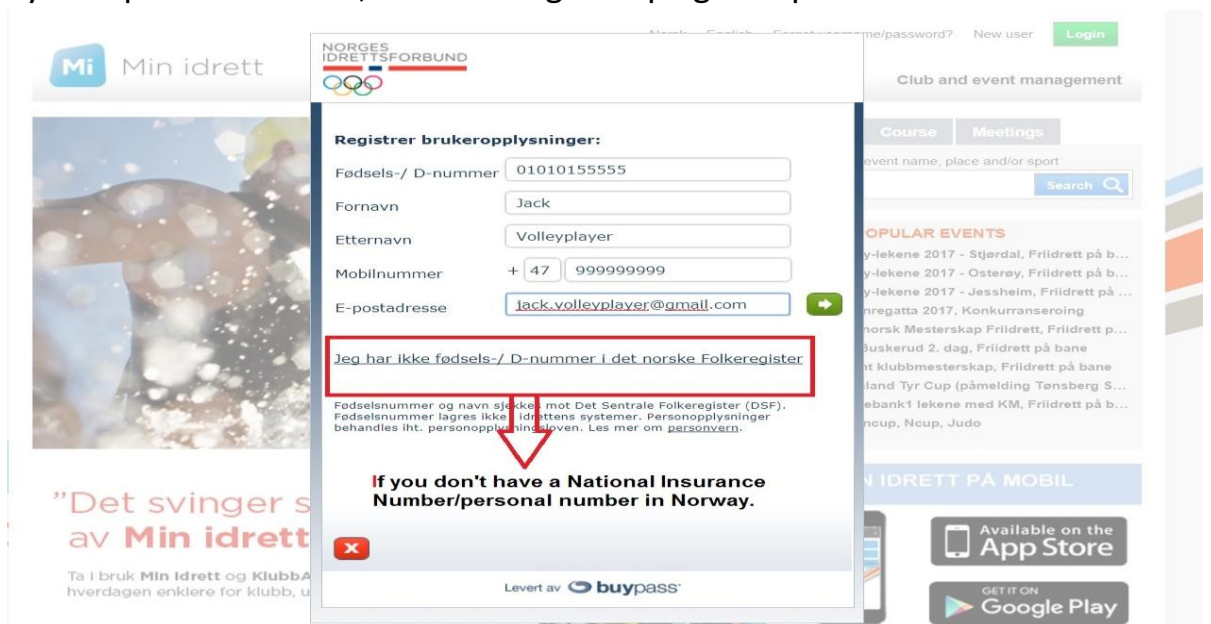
Norsk English Forgot username/password? New user Login

Mi Min idrett

Club and event management

NORGES IDRETTSFORBUND

Registrer brukeropplysninger:

Fødsels-/ D-nummer 01010155555

Fornavn Jack

Etternavn Volleyplayer

Mobilnummer + 47 999999999

E-postadresse jack.volleyplayer@gmail.com

Jeg har ikke fødsels-/ D-nummer i det norske Folkeregister

Fødselsnummer og navn sjekkes mot Det Sentrale Folkeregister (DSF). Fødselsnummer lagres ikke i idrettens systemer. Personopplysninger behandles iht. personopplysningsloven. Les mer om personvern.

If you don't have a National Insurance Number/personal number in Norway.

Levert av buypass

Course Meetings

event name, place and/or sport

Search

OPULAR EVENTS

y-lekene 2017 - Stjørdal, Friidrett på b...

y-lekene 2017 - Osterøy, Friidrett på b...

y-lekene 2017 - Jessheim, Friidrett på ...

nregatta 2017, Konkurranseroing

norsk Mesterskap Friidrett, Friidrett p...

Buskerud 2. dag, Friidrett på bane

t klubbmesterskap, Friidrett på bane

land Tyr Cup (påmelding Tønsberg S...

ebank1 lekene med KM, Friidrett på b...

ncup, Ncup, Judo

N IDRETT PÅ MOBIL

Available on the App Store

GET IT ON Google Play

"Det svinger s

av Min idrett

Ta i bruk Min Idrett og KlubbA

hverdagen enklere for klubb, u